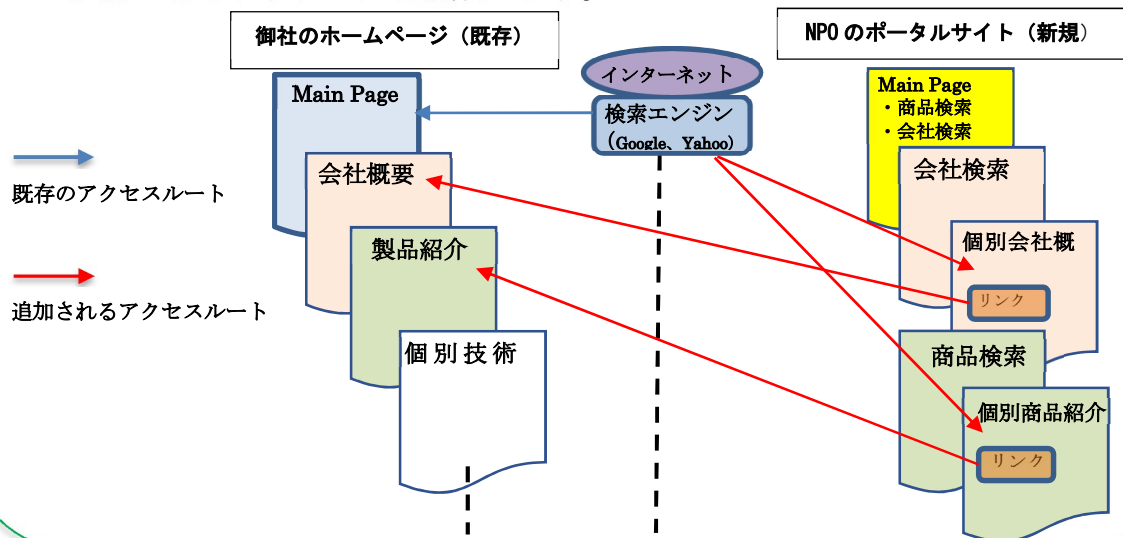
御社のホームページ（既存）

NPO のポータルサイト（新規）

インターネット

検索エンジン
（Google、Yahoo）

Main Page

会社概要

製品紹介

個別技術

既存のアクセスルート

追加されるアクセスルート

Main Page
・商品検索
・会社検索

会社検索

個別会社概

リンク

商品検索

個別商品紹介

リンク